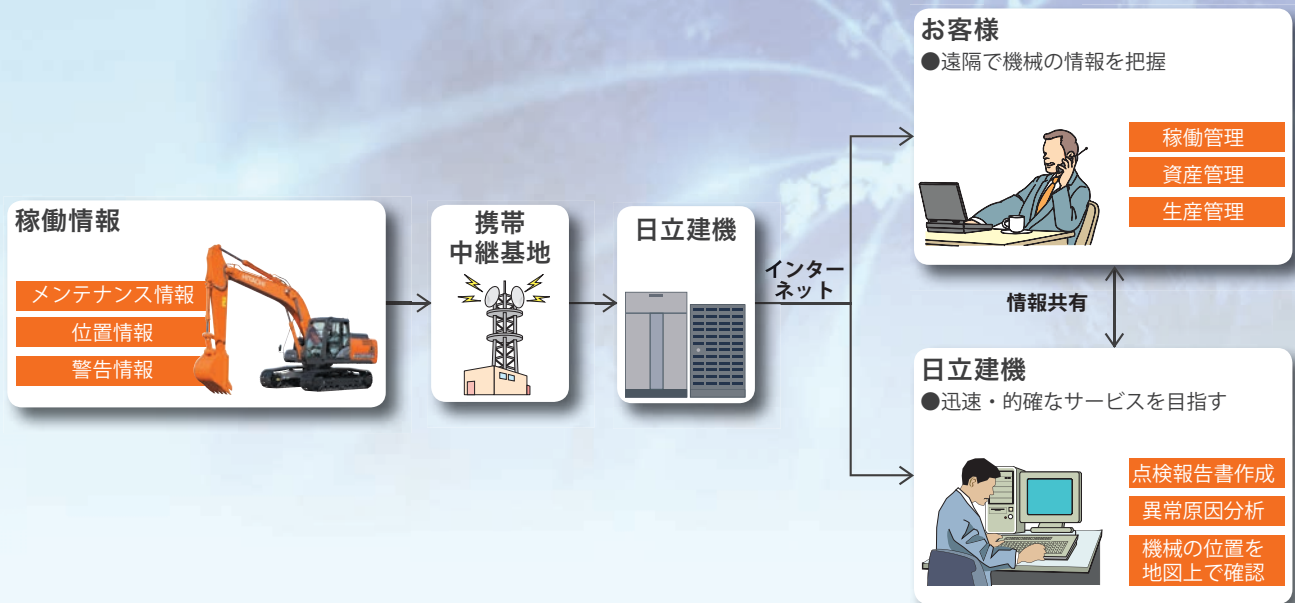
稼働情報

メンテナンス情報

位置情報

警告情報

携帯
中継基地

日立建機

インターネット

お客様

●遠隔で機械の情報を把握

稼働管理

資産管理

生産管理

情報共有

日立建機

●迅速・的確なサービスを目指す

点検報告書作成

異常原因分析

機械の位置を地図上で確認